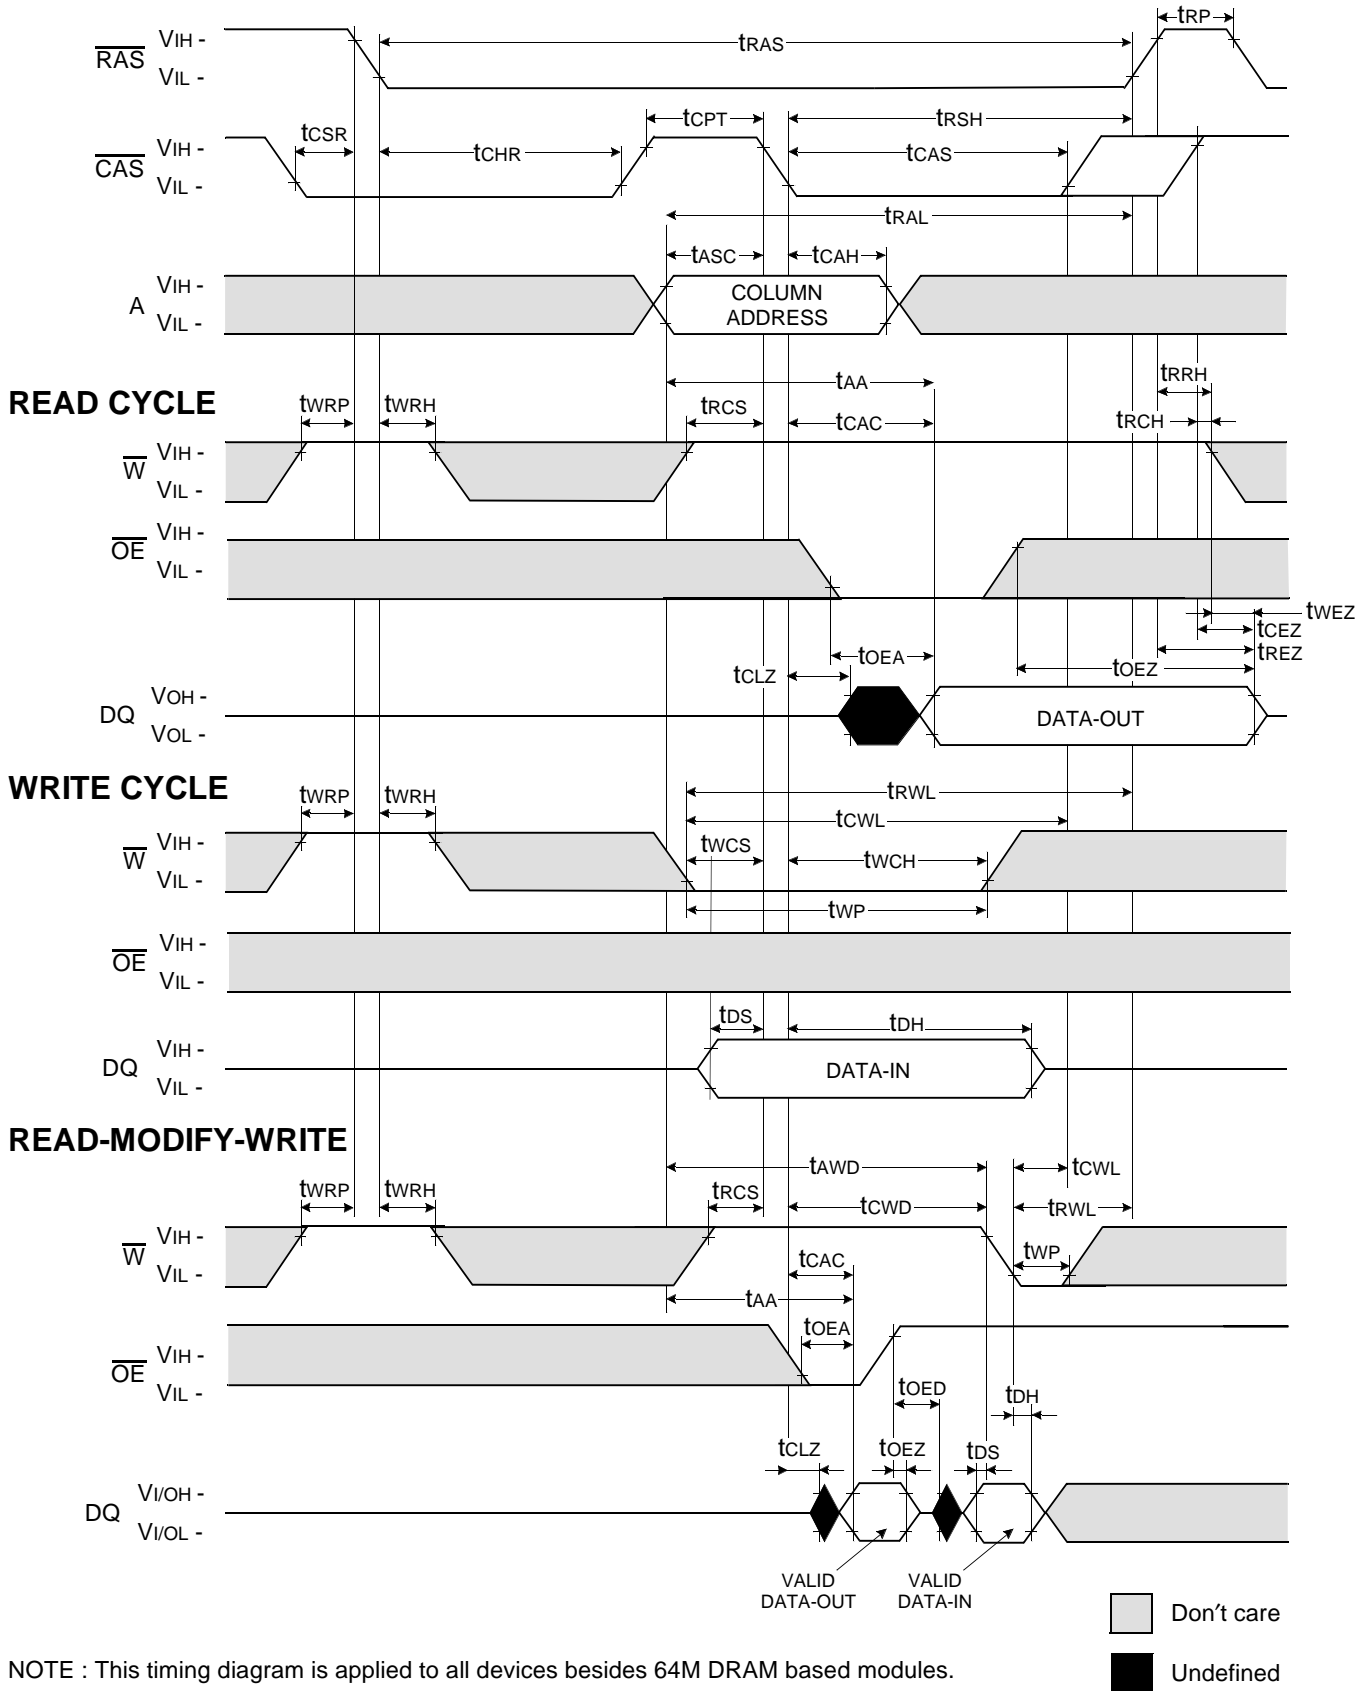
$\overline{RAS}$ VIH - VIL -
tRP
tRAS
$\overline{CAS}$ VIH - VIL -
tCSR tCHR tCPT tRSH tCAS
tRAL
tASC tCAH
A VIH - VIL -
COLUMN ADDRESS
tAA
tRRH
READ CYCLE
tWRP tWRH tRCS tCAC tRCH
$\overline{W}$ VIH - VIL -
$\overline{OE}$ VIH - VIL -
tWEZ
tCEZ
tREZ
tOEA
tCLZ
tOEZ
DQ VOH - VOL -
DATA-OUT
WRITE CYCLE
tWRP tWRH
tRWL
tCWL
$\overline{W}$ VIH - VIL -
tWCS tWCH
tWP
$\overline{OE}$ VIH - VIL -
tDS tDH
DQ VIH - VIL -
DATA-IN
READ-MODIFY-WRITE
tAWD tCWL
tWRP tWRH tRCS tCWD tRWL
$\overline{W}$ VIH - VIL -
tWP
tCAC
tAA
tOEA
$\overline{OE}$ VIH - VIL -
tOED
tDH
tCLZ tOEZ tDS
DQ VI/OH - VI/OL -
VALID DATA-OUT
VALID DATA-IN
Don′t care
Undefined
NOTE : This timing diagram is applied to all devices besides 64M DRAM based modules.